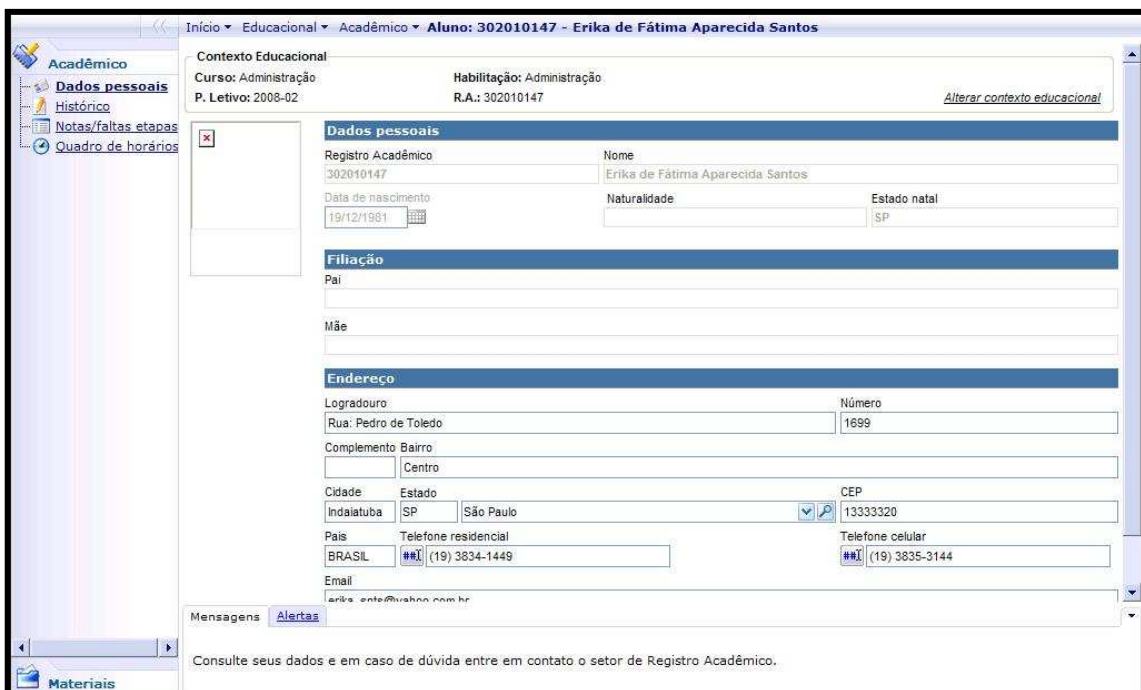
Início ▾ Educacional ▾ Acadêmico ▾ Aluno: 302010147 - Erika de Fátima Aparecida Santos

Acadêmico
Dados pessoais
Histórico
Notas/faltas etapas
Quadro de horários

Contexto Educacional
Curso: Administração
Habilitação: Administração
P. Letivo: 2008-02
R.A.: 302010147
Alterar contexto educacional

Dados pessoais
Registro Acadêmico
302010147
Nome
Erika de Fátima Aparecida Santos
Data de nascimento
19/12/1981
Naturalidade
Estado natal
SP

Filiação
Pai
Mãe

Endereço
Logradouro
Rua: Pedro de Toledo
Número
1699
Complemento
Bairro
Centro
Cidade
Indaiatuba
Estado
SP
São Paulo
CEP
13333320
Pais
BRASIL
Telefone residencial
(19) 3834-1449
Telefone celular
(19) 3835-3144
Email
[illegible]

Mensagens
Alertas

Consulte seus dados e em caso de dúvida entre em contato o setor de Registro Acadêmico.

Materiais